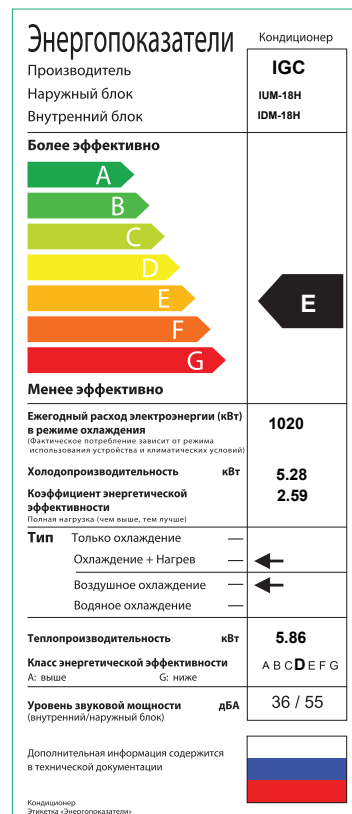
Энергопоказатели

Кондиционер

Производитель IGC

Наружный блок IUM-18H

Внутренний блок IDM-18H

Более эффективно

A

B

C

D

E

F

G

E

Менее эффективно

Ежегодный расход электроэнергии (кВт) в режиме охлаждения
(Фактическое потребление зависит от режима использования устройства и климатических условий)

1020

Холодопроизводительность кВт 5.28

Коэффициент энергетической эффективности
Полная нагрузка (чем выше, тем лучше)

2.59

Тип Только охлаждение —

Охлаждение + Нагрев —

Воздушное охлаждение —

Водяное охлаждение —

Теплопроизводительность кВт 5.86

Класс энергетической эффективности
A: выше G: ниже

A B C D E F G

Уровень звуковой мощности дБА
(внутренний/наружный блок)

36 / 55

Дополнительная информация содержится в технической документации

Кондиционер
Этикетка «Энергопоказатели»